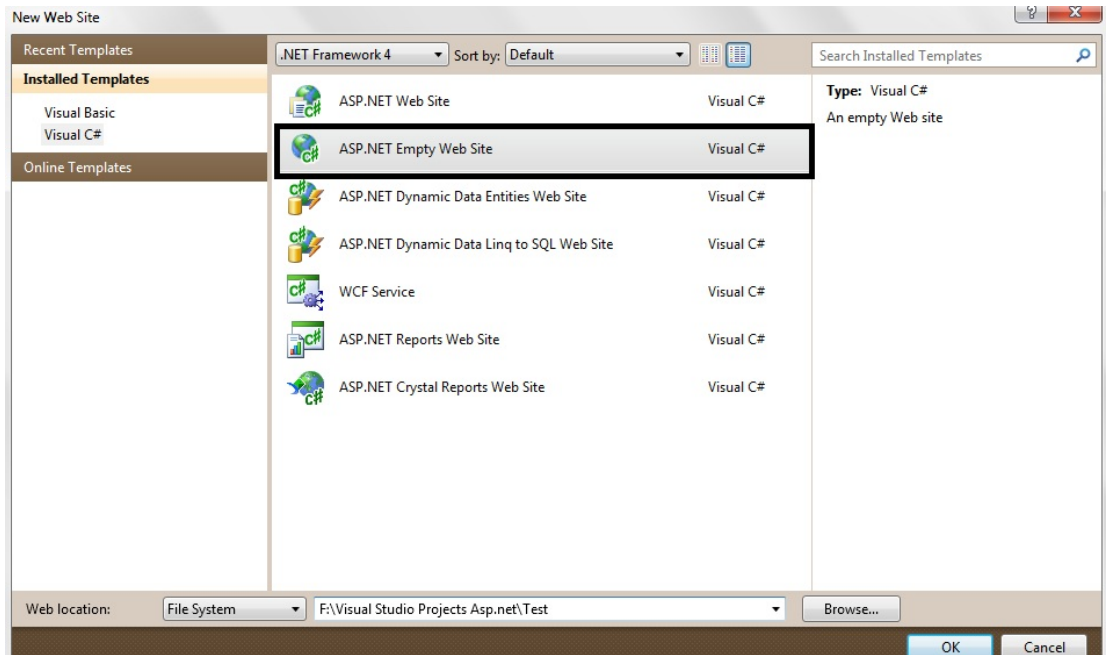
New Web Site

Recent Templates
Installed Templates
Visual Basic
Visual C#
Online Templates

.NET Framework 4
Sort by: Default

Search Installed Templates

| | |
|---|---|
| ASP.NET Web Site | Visual C# |
| ASP.NET Empty Web Site | Visual C# |
| ASP.NET Dynamic Data Entities Web Site | Visual C# |
| ASP.NET Dynamic Data Linq to SQL Web Site | Visual C# |
| WCF Service | Visual C# |
| ASP.NET Reports Web Site | Visual C# |
| ASP.NET Crystal Reports Web Site | Visual C# |

Type: Visual C#
An empty Web site

Web location: File System
F:\Visual Studio Projects Asp.net\Test
Browse...

OK
Cancel